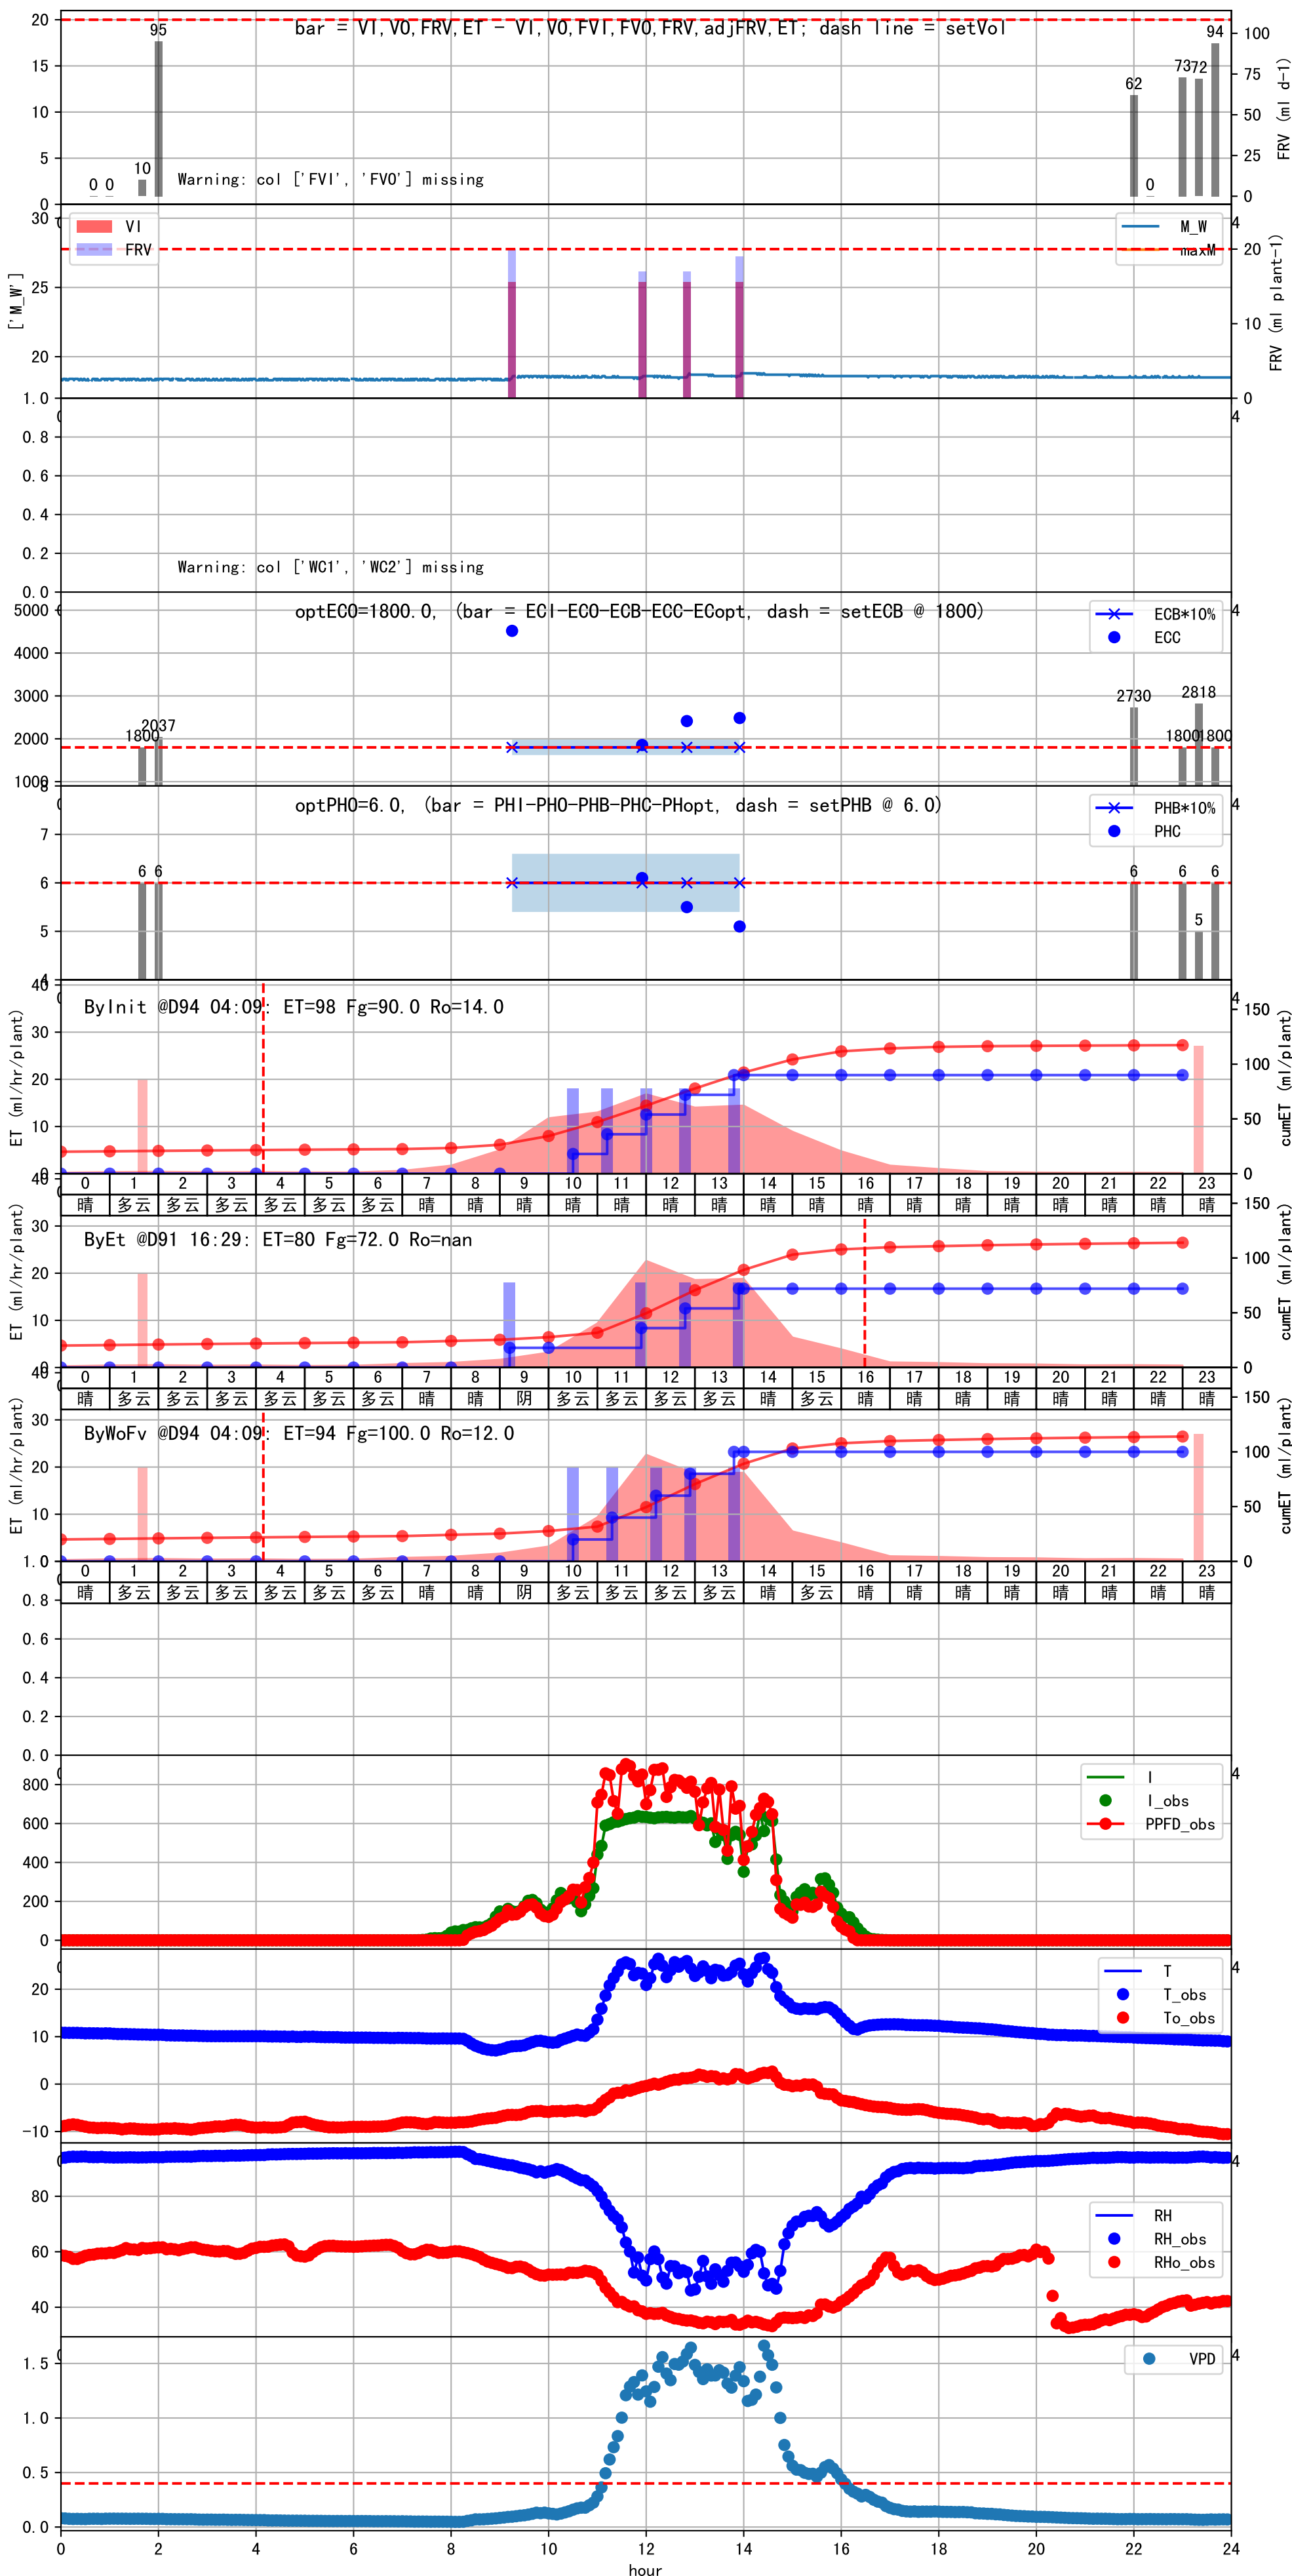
bar = VI,VO,FRV,ET - VI,VO,FVI,FVO,FRV,adjFRV,ET; dash line = setVol

20 15 10 5 0

95 0 0 10 62 0 73 72 94

Warning: col ['FVI', 'FVO'] missing

FRV (ml d-1) 100 75 50 25 0

VI
FRV
M_W
maxM

['M_W'] 30 25 20

FRV (ml plant-1) 20 10 0

1.0 0.8 0.6 0.4 0.2 0.0

Warning: col ['WC1', 'WC2'] missing

optECO=1800.0, (bar = ECI-ECO-ECB-ECC-ECopt, dash = setECB @ 1800)

ECB*10%
ECC

5000 4000 3000 2000 1000

1800 2037 2730 2818 1800 1800

optPHO=6.0, (bar = PHI-PHO-PHB-PHC-PHopt, dash = setPHB @ 6.0)

PHB*10%
PHC

7 6 5 4

6 6 6 6 5 6

ByInit @D94 04:09: ET=98 Fg=90.0 Ro=14.0

ET (ml/hr/plant) 40 30 20 10 0

cumET (ml/plant) 150 100 50 0

| 0 | 1 | 2 | 3 | 4 | 5 | 6 | 7 | 8 | 9 | 10 | 11 | 12 | 13 | 14 | 15 | 16 | 17 | 18 | 19 | 20 | 21 | 22 | 23 |
|---|---|---|---|---|---|---|---|---|---|---|---|---|---|---|---|---|---|---|---|---|---|---|---|
| 晴 | 多云 | 多云 | 多云 | 多云 | 多云 | 多云 | 晴 | 晴 | 晴 | 晴 | 晴 | 晴 | 晴 | 晴 | 晴 | 晴 | 晴 | 晴 | 晴 | 晴 | 晴 | 晴 | 晴 |

ByEt @D91 16:29: ET=80 Fg=72.0 Ro=nan

ET (ml/hr/plant) 40 30 20 10 0

cumET (ml/plant) 150 100 50 0

| 0 | 1 | 2 | 3 | 4 | 5 | 6 | 7 | 8 | 9 | 10 | 11 | 12 | 13 | 14 | 15 | 16 | 17 | 18 | 19 | 20 | 21 | 22 | 23 |
|---|---|---|---|---|---|---|---|---|---|---|---|---|---|---|---|---|---|---|---|---|---|---|---|
| 晴 | 多云 | 多云 | 多云 | 多云 | 多云 | 多云 | 晴 | 晴 | 阴 | 多云 | 多云 | 多云 | 多云 | 晴 | 多云 | 晴 | 晴 | 晴 | 晴 | 晴 | 晴 | 晴 | 晴 |

ByWoFv @D94 04:09: ET=94 Fg=100.0 Ro=12.0

ET (ml/hr/plant) 40 30 20 10 0

cumET (ml/plant) 150 100 50 0

| 0 | 1 | 2 | 3 | 4 | 5 | 6 | 7 | 8 | 9 | 10 | 11 | 12 | 13 | 14 | 15 | 16 | 17 | 18 | 19 | 20 | 21 | 22 | 23 |
|---|---|---|---|---|---|---|---|---|---|---|---|---|---|---|---|---|---|---|---|---|---|---|---|
| 晴 | 多云 | 多云 | 多云 | 多云 | 多云 | 多云 | 晴 | 晴 | 阴 | 多云 | 多云 | 多云 | 多云 | 晴 | 多云 | 晴 | 晴 | 晴 | 晴 | 晴 | 晴 | 晴 | 晴 |

1.0 0.8 0.6 0.4 0.2 0.0

I
I_obs
PPFD_obs

800 600 400 200 0

T
T_obs
To_obs

20 10 0 -10

RH
RH_obs
RHo_obs

80 60 40

VPD

1.5 1.0 0.5 0.0

0 2 4 6 8 10 12 14 16 18 20 22 24
hour